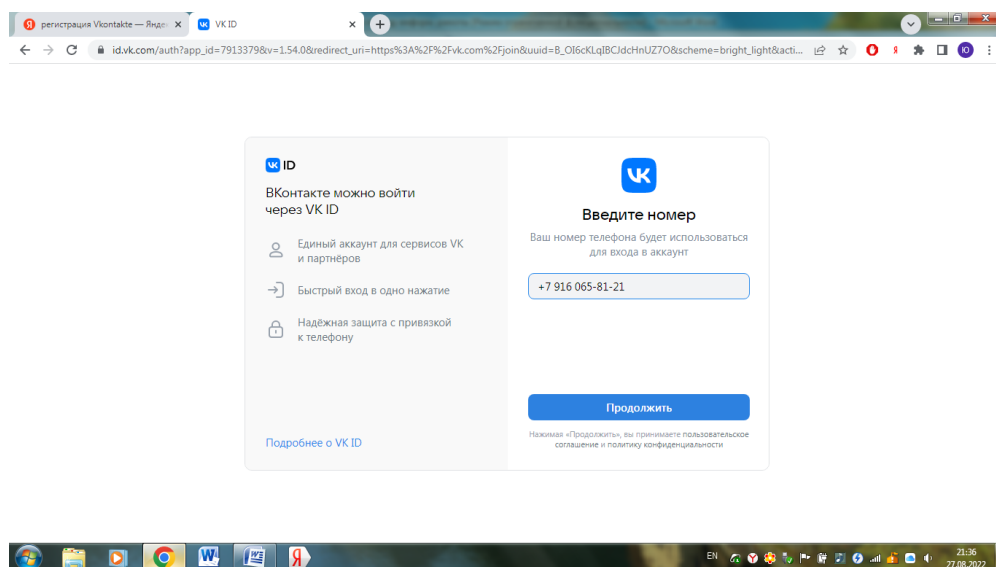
регистрация Vkontakte — Яндекс ×
VK ID ×
+

id.vk.com/auth?app_id=7913379&v=1.54.0&redirect_uri=https%3A%2F%2Fvk.com%2Fjoin&uuid=B_OI6cKLqIBCJdcHnUZ7O&scheme=bright_light&acti...

ID

ВКонтакте можно войти через VK ID

Единый аккаунт для сервисов VK и партнёров

Быстрый вход в одно нажатие

Надёжная защита с привязкой к телефону

Подробнее о VK ID

Введите номер

Ваш номер телефона будет использоваться для входа в аккаунт

+7 916 065-81-21

Продолжить

Нажимая «Продолжить», вы принимаете пользовательское соглашение и политику конфиденциальности

EN
21:36
27.08.2022